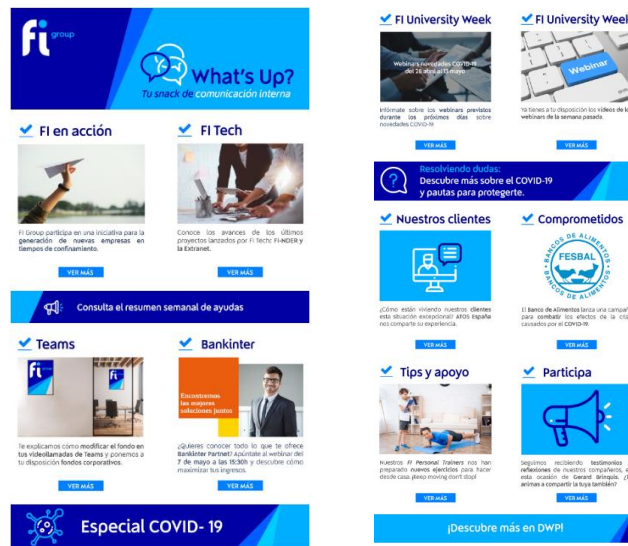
fi group

What's Up?
Tu snack de comunicación interna

FI en acción

Fi Group participa en una iniciativa para la generación de nuevas empresas en tiempos de confinamiento.

VER MÁS

FI Tech

Conoce los avances de los últimos proyectos lanzados por FI Tech: FI-NDER y la Extranet.

VER MÁS

Consulta el resumen semanal de ayudas

Teams

fi group

Te explicamos cómo modificar el fondo en tus videollamadas de Teams y ponemos a tu disposición fondos corporativos.

VER MÁS

Bankinter

Encontremos las mejores soluciones juntos

¿Quieres conocer todo lo que te ofrece Bankinter Partner? Apúntate al webinar del 7 de mayo a las 15:30h y descubre cómo maximizar tus ingresos.

VER MÁS

Especial COVID- 19

FI University Week

Webinars novedades COVID-19 del 28 abril al 13 mayo

Infórmate sobre los webinars previstos durante los próximos días sobre novedades COVID-19.

VER MÁS

FI University Week

Webinar

Ya tienes a tu disposición los vídeos de los webinars de la semana pasada.

VER MÁS

Resolviendo dudas:
Descubre más sobre el COVID-19 y pautas para protegerte.

Nuestros clientes

¿Cómo están viviendo nuestros clientes esta situación excepcional? AFOS España nos comparte su experiencia.

VER MÁS

Comprometidos

BANCOS DE ALIMENTOS FESBAL BANCOS DE ALIMENTOS

El Banco de Alimentos lanza una campaña para combatir los efectos de la crisis causados por el COVID-19.

VER MÁS

Tips y apoyo

Nuestros FI Personal Trainers nos han preparado nuevos ejercicios para hacer desde casa. ¡Keep moving don't stop!

VER MÁS

Participa

Seguimos recibiendo testimonios y reflexiones de nuestros compañeros, en esta ocasión de Gerard Brinquis. ¿Te animas a compartir la tuya también?

VER MÁS

¡Descubre más en DWP!